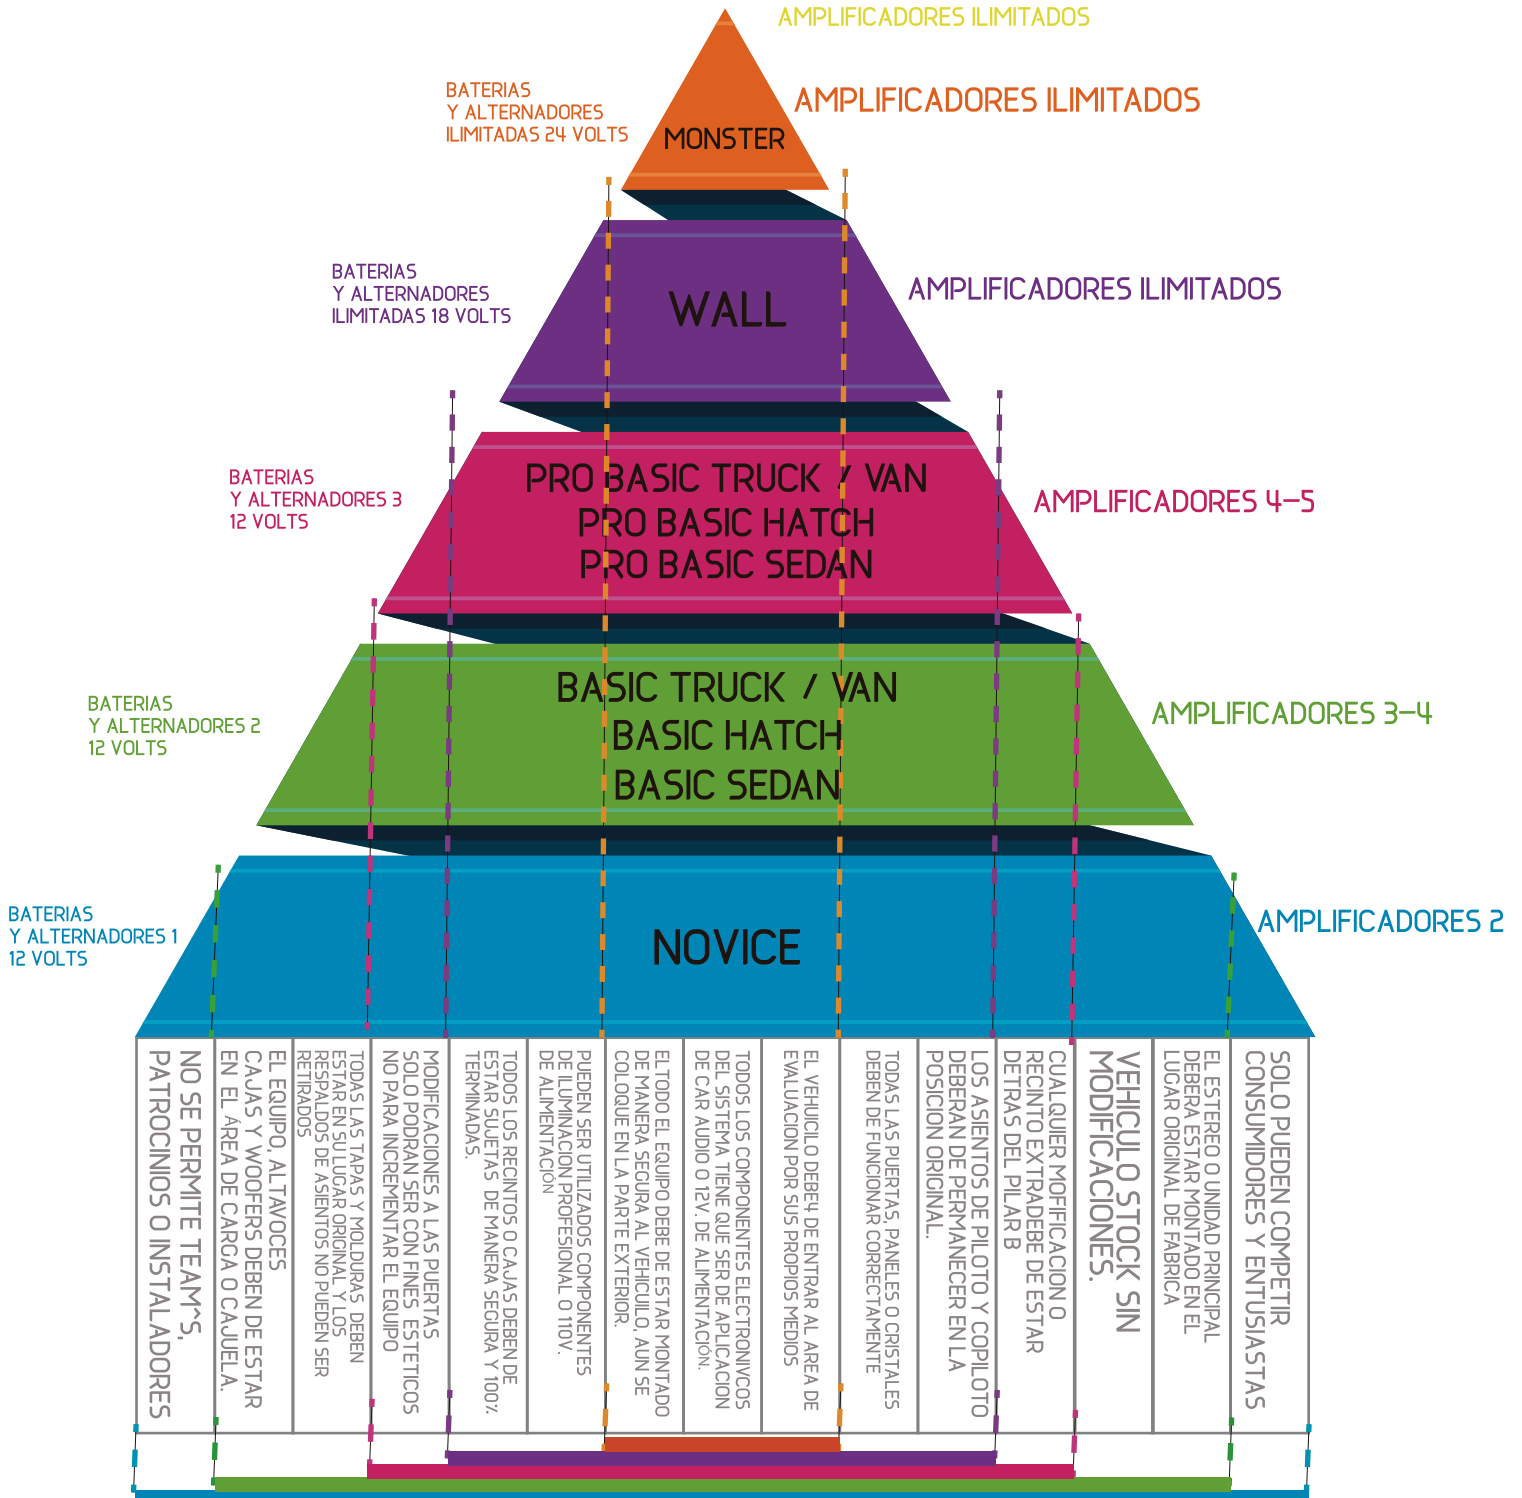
AMPLIFICADORES ILIMITADOS

BATERIAS
Y ALTERNADORES
ILIMITADAS 24 VOLTS

MONSTER

AMPLIFICADORES ILIMITADOS

BATERIAS
Y ALTERNADORES
ILIMITADAS 18 VOLTS

WALL

AMPLIFICADORES ILIMITADOS

BATERIAS
Y ALTERNADORES 3
12 VOLTS

PRO BASIC TRUCK / VAN
PRO BASIC HATCH
PRO BASIC SEDAN

AMPLIFICADORES 4-5

BATERIAS
Y ALTERNADORES 2
12 VOLTS

BASIC TRUCK / VAN
BASIC HATCH
BASIC SEDAN

AMPLIFICADORES 3-4

BATERIAS
Y ALTERNADORES 1
12 VOLTS

NOVICE

AMPLIFICADORES 2

NO SE PERMITE TEAM^S, PATROCINIOS O INSTALADORES

EL EQUIPO, ALTAVOCES CAJAS Y WOOFERS DEBEN DE ESTAR EN EL AREA DE CARGA O CAJUELA.

TODAS LAS TAPAS Y MOLDURAS DEBEN ESTAR EN SU LUGAR ORIGINAL Y LOS RESPALDOS DE ASIENTOS NO PUEDEN SER RETIRADOS

MODIFICACIONES A LAS PUERTAS SOLO PODRAN SER CON FINES ESTETICOS NO PARA INCREMENTAR EL EQUIPO

TODOS LOS RECINTOS O CAJAS DEBEN DE ESTAR SUJETAS DE MANERA SEGURA Y 100% TERMINADAS.

PUEDEN SER UTILIZADOS COMPONENTES DE ILUMINACION PROFESIONAL O 110V. DE ALIMENTACIÓN

EL TODO EL EQUIPO DEBE DE ESTAR MONTADO DE MANERA SEGURA AL VEHICUILO, AUN SE COLOQUE EN LA PARTE EXTERIOR.

TODOS LOS COMPONENTES ELECTRONIVCOS DEL SISTEMA TIENE QUE SER DE APLICACION DE CAR AUDIO O 12V. DE ALIMENTACIÓN.

EL VEHUICILO DEBE4 DE ENTRAR AL AREA DE EVALUACION POR SUS PROPIOS MEDIOS

TODAS LAS PUERTAS, PANELES O CRISTALES DEBEN DE FUNCIONAR CORRECTAMENTE

LOS ASIENTOS DE PILOTO Y COPILOTO DEBERAN DE PERMANECER EN LA POSICION ORIGINAL.

CUALQUIER MODIFICACION O RECINTO EXTRADEBE DE ESTAR DETRAS DEL PILAR B

VEHICULO STOCK SIN MODIFICACIONES.

EL ESTEREO O UNIDAD PRINCIPAL DEBERA ESTAR MONTADO EN EL LUGAR ORIGINAL DE FABRICA

SOLO PUEDEN COMPETIR CONSUMIDORES Y ENTUSIASTAS